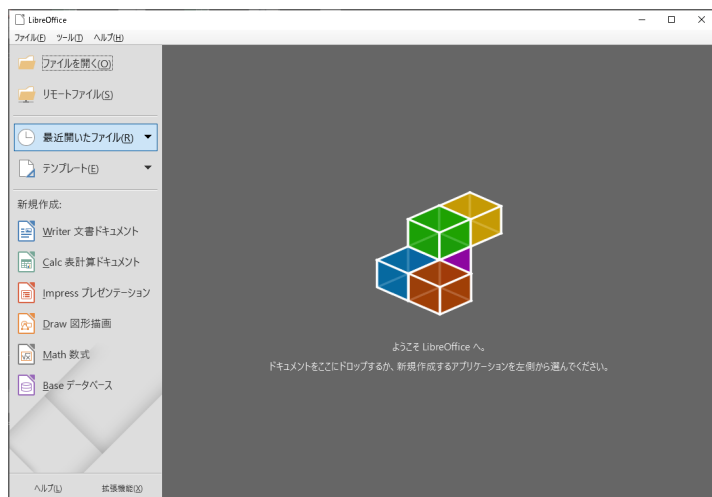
LibreOffice

ファイル(F) ツール(T) ヘルプ(H)

ファイルを開く(O)

リモートファイル(S)

最近開いたファイル(R)

テンプレート(E)

新規作成:

Writer 文書ドキュメント

Calc 表計算ドキュメント

Impress プレゼンテーション

Draw 図形描画

Math 数式

Base データベース

ヘルプ(L) 拡張機能(X)

ようこそ LibreOffice へ。

ドキュメントをここにドロップするか、新規作成するアプリケーションを左側から選んでください。